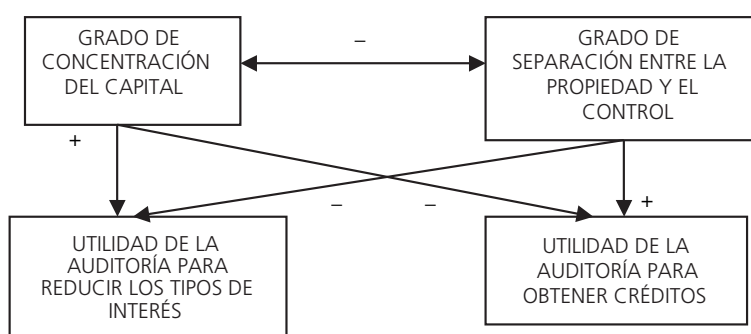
GRADO DE CONCENTRACIÓN DEL CAPITAL

–

GRADO DE SEPARACIÓN ENTRE LA PROPIEDAD Y EL CONTROL

+

–

–

+

UTILIDAD DE LA AUDITORÍA PARA REDUCIR LOS TIPOS DE INTERÉS

UTILIDAD DE LA AUDITORÍA PARA OBTENER CRÉDITOS